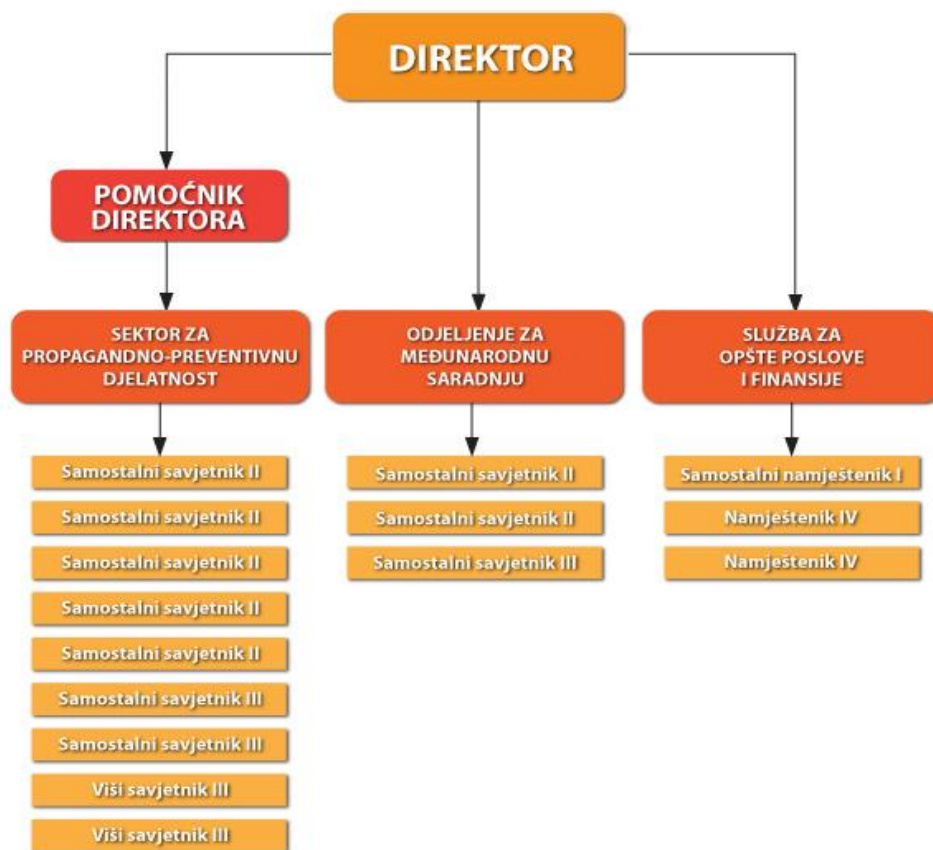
DIREKTOR

POMOĆNIK DIREKTORA

SEKTOR ZA PROPAGANDNO-PREVENTIVNU DJELATNOST

Samostalni savjetnik II

Samostalni savjetnik II

Samostalni savjetnik II

Samostalni savjetnik II

Samostalni savjetnik II

Samostalni savjetnik III

Samostalni savjetnik III

Viši savjetnik III

Viši savjetnik III

ODJELJENJE ZA MEĐUNARODNU SARADNJU

Samostalni savjetnik II

Samostalni savjetnik II

Samostalni savjetnik III

SLUŽBA ZA OPŠTE POSLOVE I FINANSIJE

Samostalni namještenik I

Namještenik IV

Namještenik IV